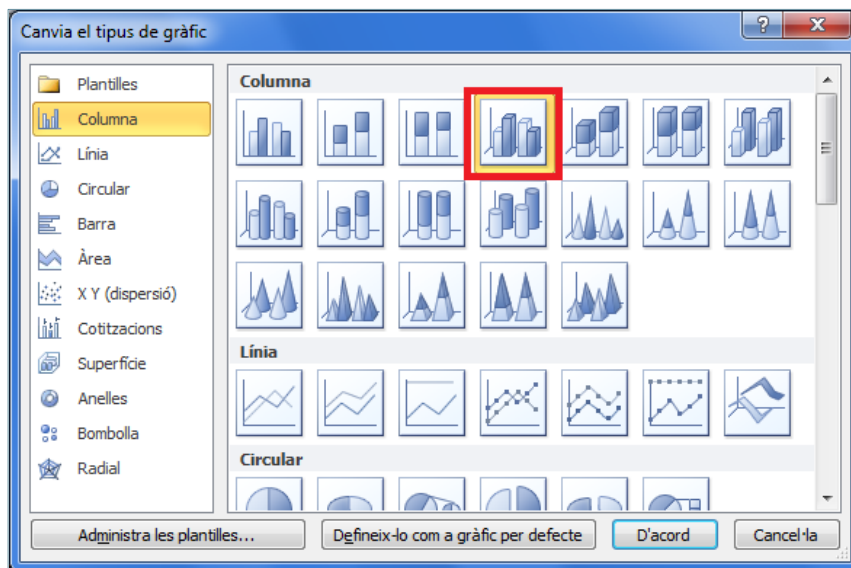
Canvia el tipus de gràfic

?

X

Plantilles
Columna
Línia
Circular
Barra
Àrea
X Y (dispersió)
Cotitzacions
Superfície
Anelles
Bombolla
Radial

Columna

Línia

Circular

Administra les plantilles...

Defineix-lo com a gràfic per defecte

D'acord

Cancel·la